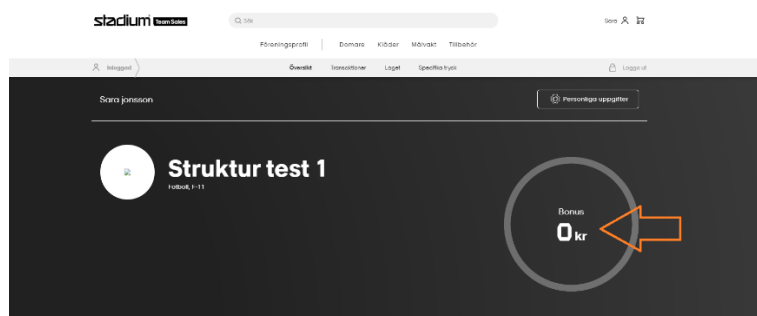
stadium Team Sales

Sök

Sara

Föreningsprofil | Domare Kläder Målvakt Tillbehör

Inloggad

Översikt Transaktioner Laget Specifika byxk

Logga ut

Sara jonsson

Personliga uppgifter

Struktur test 1

Fotboll, 1-11

Bonus

0 kr